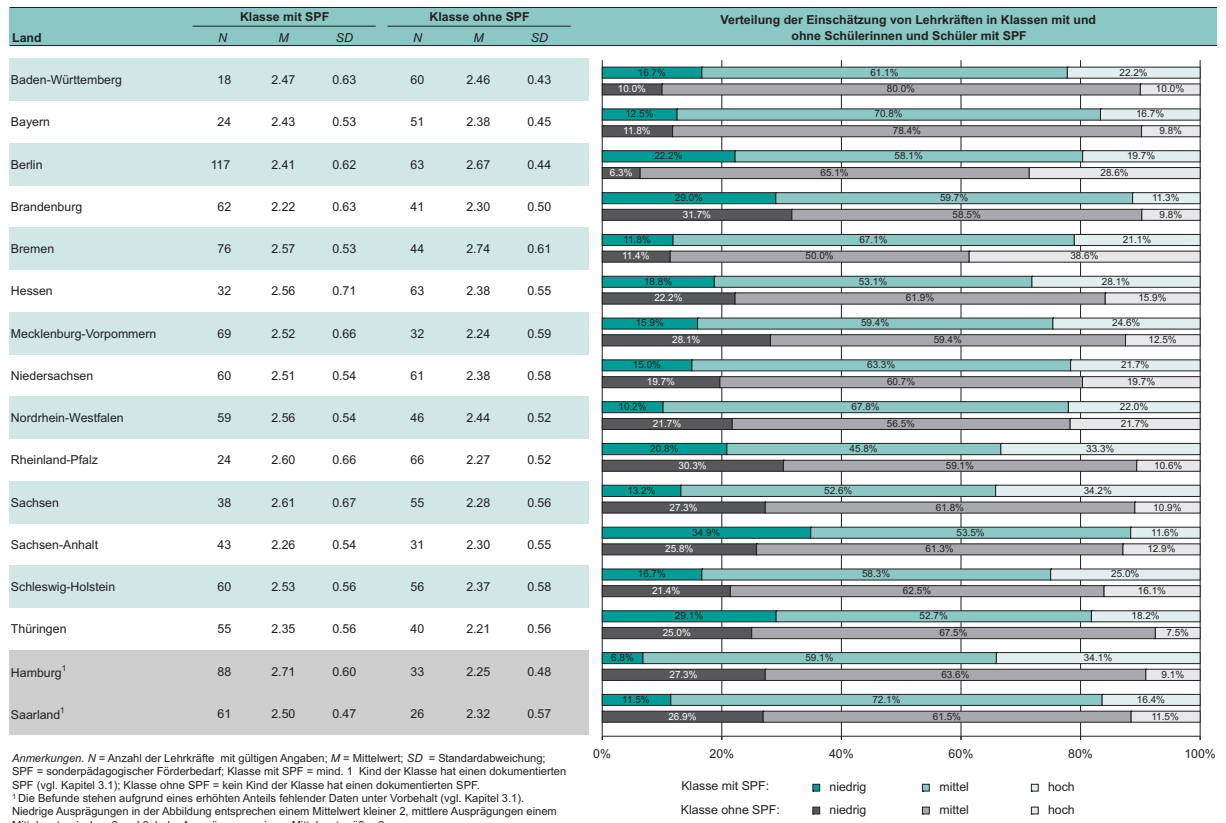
| Land | Klasse mit SPF N | M | SD | Klasse ohne SPF N | M | SD |
|---|---|---|---|---|---|---|
| Baden-Württemberg | 18 | 2.47 | 0.63 | 60 | 2.46 | 0.43 |
| Bayern | 24 | 2.43 | 0.53 | 51 | 2.38 | 0.45 |
| Berlin | 117 | 2.41 | 0.62 | 63 | 2.67 | 0.44 |
| Brandenburg | 62 | 2.22 | 0.63 | 41 | 2.30 | 0.50 |
| Bremen | 76 | 2.57 | 0.53 | 44 | 2.74 | 0.61 |
| Hessen | 32 | 2.56 | 0.71 | 63 | 2.38 | 0.55 |
| Mecklenburg-Vorpommern | 69 | 2.52 | 0.66 | 32 | 2.24 | 0.59 |
| Niedersachsen | 60 | 2.51 | 0.54 | 61 | 2.38 | 0.58 |
| Nordrhein-Westfalen | 59 | 2.56 | 0.54 | 46 | 2.44 | 0.52 |
| Rheinland-Pfalz | 24 | 2.60 | 0.66 | 66 | 2.27 | 0.52 |
| Sachsen | 38 | 2.61 | 0.67 | 55 | 2.28 | 0.56 |
| Sachsen-Anhalt | 43 | 2.26 | 0.54 | 31 | 2.30 | 0.55 |
| Schleswig-Holstein | 60 | 2.53 | 0.56 | 56 | 2.37 | 0.58 |
| Thüringen | 55 | 2.35 | 0.56 | 40 | 2.21 | 0.56 |
| Hamburg$^1$ | 88 | 2.71 | 0.60 | 33 | 2.25 | 0.48 |
| Saarland$^1$ | 61 | 2.50 | 0.47 | 26 | 2.32 | 0.57 |

Verteilung der Einschätzung von Lehrkräften in Klassen mit und ohne Schülerinnen und Schüler mit SPF

| Land | mit SPF niedrig | mittel | hoch | ohne SPF niedrig | mittel | hoch |
|---|---|---|---|---|---|---|
| Baden-Württemberg | 16.7% | 61.1% | 22.2% | 10.0% | 80.0% | 10.0% |
| Bayern | 12.5% | 70.8% | 16.7% | 11.8% | 78.4% | 9.8% |
| Berlin | 22.2% | 58.1% | 19.7% | 6.3% | 65.1% | 28.6% |
| Brandenburg | 29.0% | 59.7% | 11.3% | 31.7% | 58.5% | 9.8% |
| Bremen | 11.8% | 67.1% | 21.1% | 11.4% | 50.0% | 38.6% |
| Hessen | 18.8% | 53.1% | 28.1% | 22.2% | 61.9% | 15.9% |
| Mecklenburg-Vorpommern | 15.9% | 59.4% | 24.6% | 28.1% | 59.4% | 12.5% |
| Niedersachsen | 15.0% | 63.3% | 21.7% | 19.7% | 60.7% | 19.7% |
| Nordrhein-Westfalen | 10.2% | 67.8% | 22.0% | 21.7% | 56.5% | 21.7% |
| Rheinland-Pfalz | 20.8% | 45.8% | 33.3% | 30.3% | 59.1% | 10.6% |
| Sachsen | 13.2% | 52.6% | 34.2% | 27.3% | 61.8% | 10.9% |
| Sachsen-Anhalt | 34.9% | 53.5% | 11.6% | 25.8% | 61.3% | 12.9% |
| Schleswig-Holstein | 16.7% | 58.3% | 25.0% | 21.4% | 62.5% | 16.1% |
| Thüringen | 29.1% | 52.7% | 18.2% | 25.0% | 67.5% | 7.5% |
| Hamburg | 6.8% | 59.1% | 34.1% | 27.3% | 63.6% | 9.1% |
| Saarland | 11.5% | 72.1% | 16.4% | 26.9% | 61.5% | 11.5% |

0% 20% 40% 60% 80% 100%

Klasse mit SPF: niedrig mittel hoch
Klasse ohne SPF: niedrig mittel hoch

Anmerkungen. N = Anzahl der Lehrkräfte mit gültigen Angaben; M = Mittelwert; SD = Standardabweichung; SPF = sonderpädagogischer Förderbedarf; Klasse mit SPF = mind. 1 Kind der Klasse hat einen dokumentierten SPF (vgl. Kapitel 3.1); Klasse ohne SPF = kein Kind der Klasse hat einen dokumentierten SPF.
$^1$ Die Befunde stehen aufgrund eines erhöhten Anteils fehlender Daten unter Vorbehalt (vgl. Kapitel 3.1).
Niedrige Ausprägungen in der Abbildung entsprechen einem Mittelwert kleiner 2, mittlere Ausprägungen einem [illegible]